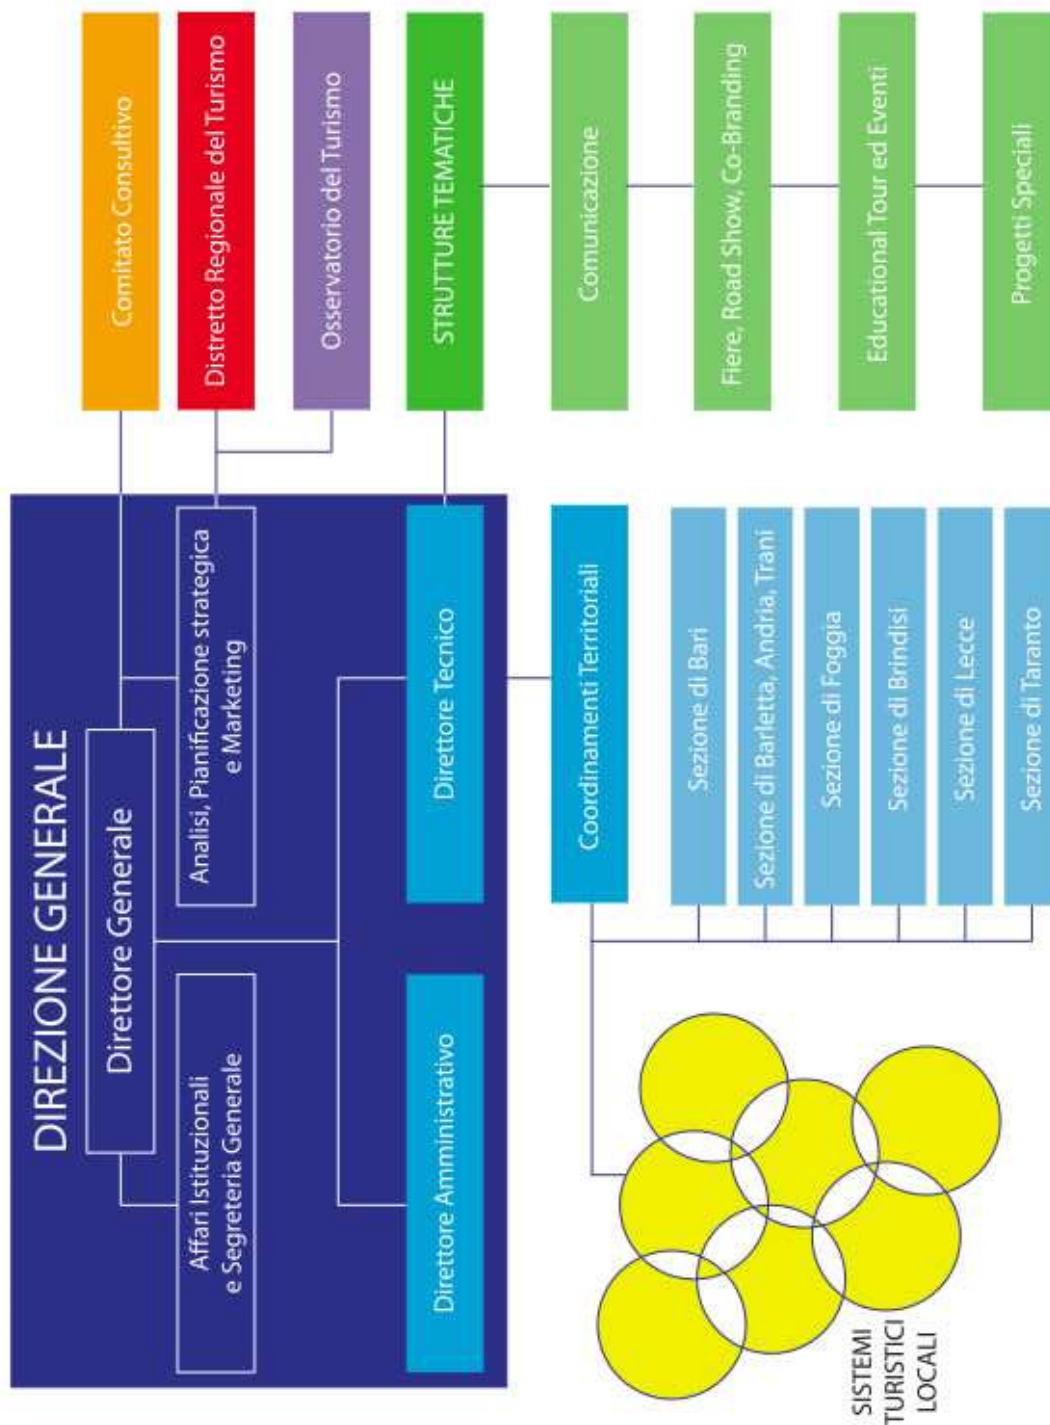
DIREZIONE GENERALE

Direttore Generale

Affari Istituzionali e Segreteria Generale

Analisi, Pianificazione strategica e Marketing

Direttore Amministrativo

Direttore Tecnico

Comitato Consultivo

Distretto Regionale del Turismo

Osservatorio del Turismo

STRUTTURE TEMATICHE

Comunicazione

Fiere, Road Show, Co-Branding

Educational Tour ed Eventi

Progetti Speciali

Coordinamenti Territoriali

Sezione di Bari

Sezione di Barletta, Andria, Trani

Sezione di Foggia

Sezione di Brindisi

Sezione di Lecce

Sezione di Taranto

SISTEMI TURISTICI LOCALI